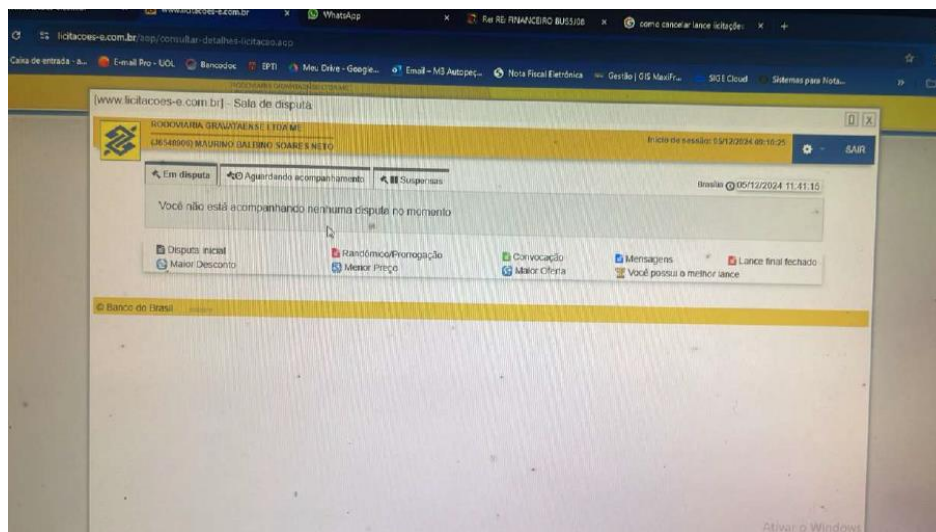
www.licitacoes-e.com.br × WhatsApp × Re: RE: FINANCEIRO BUSS/08 × como cancelar lance licitação × +

licitacoes-e.com.br/aop/consultar-detalhes-licitacao.aop

Caixa de entrada - a... E-mail Pro - UOL Bancodoc EPTI Meu Drive - Google... Email - MB Autopeç... Nota Fiscal Eletrônica Gestão | GIS Maxifr... SIGE Cloud Sistemas para Nota...

[www.licitacoes-e.com.br] - Sala de disputa

RODOVIARIA GRAVATAENSE LTDA ME
(36548900) MAURINO DALBINO SOARES NETO

Início da sessão: 05/12/2024 09:10:25

SAIR

Em disputa | Aguardando acompanhamento | Suspensas

Brasília 05/12/2024 11:41:15

Você não está acompanhando nenhuma disputa no momento

Disputa inicial
Maior Desconto
Randômico/Prorrogação
Menor Preço
Convocação
Maior Oferta
Mensagens
Você possui o melhor lance
Lance final fechado

© Banco do Brasil

Ativar o Windows